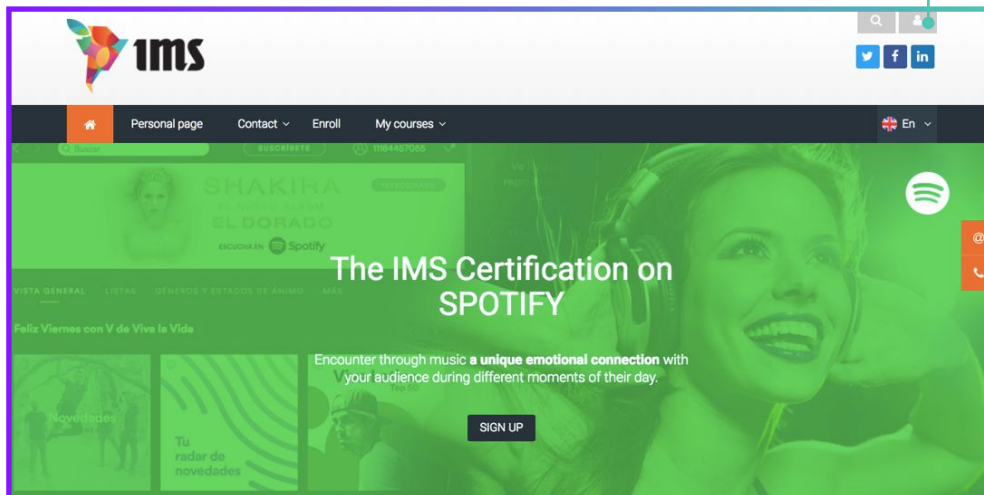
ims

Personal page Contact Enroll My courses En

Buscar SUSCRÍBETE 11184487065

SHAKIRA
EL NUEVO ÁLBUM
EL DORADO
ESCUCHA EN Spotify

VISTA GENERAL LISTAS GÉNEROS Y ESTADOS DE ÁNIMO MÁS

Feliz Viernes con V de Viva la Vida

Novedades

Tu radar de novedades

The IMS Certification on SPOTIFY

Encounter through music **a unique emotional connection** with your audience during different moments of their day.

SIGN UP